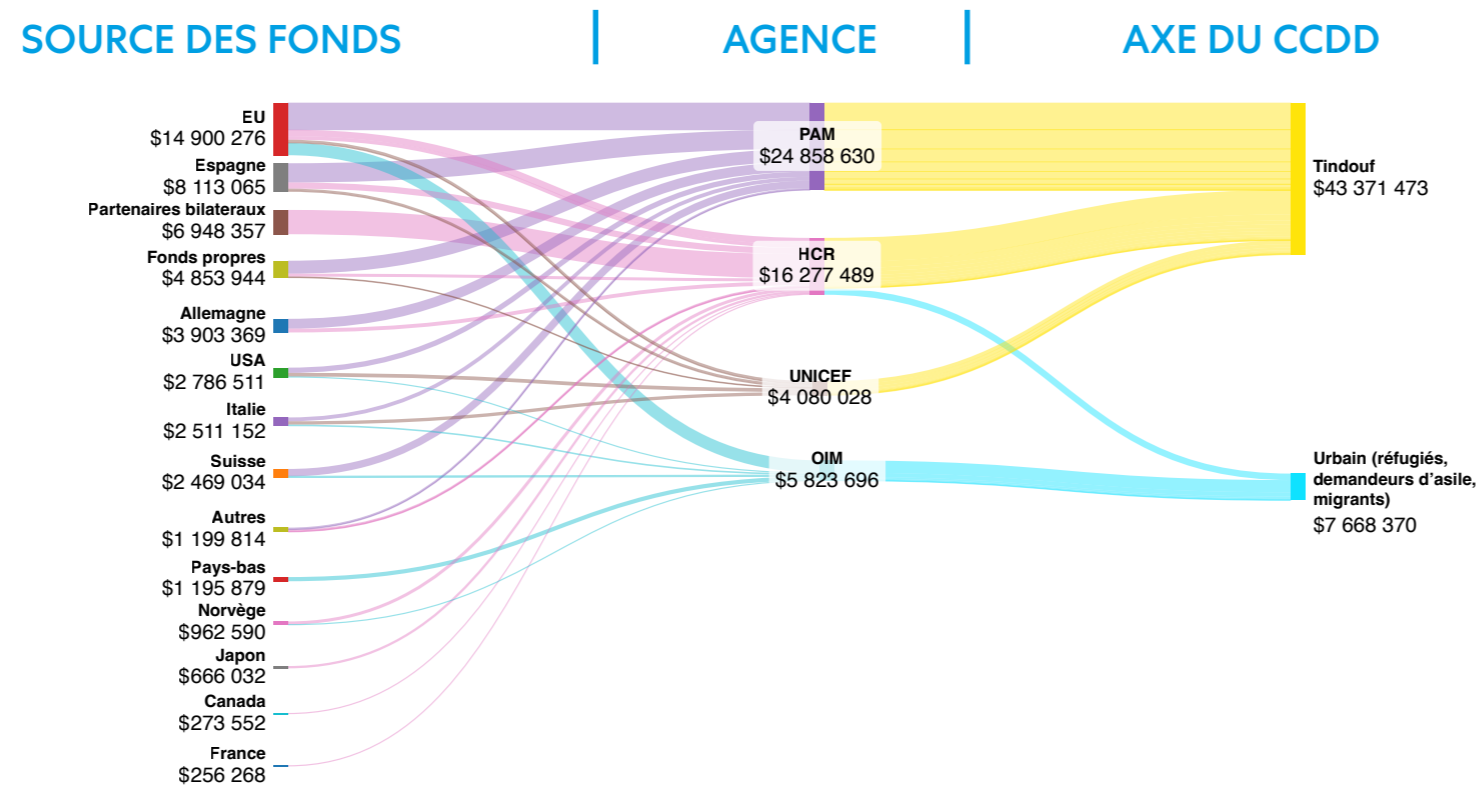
SOURCE DES FONDS | AGENCE | AXE DU CCDD

EU
$14 900 276

Espagne
$8 113 065

Partenaires bilateraux
$6 948 357

Fonds propres
$4 853 944

Allemagne
$3 903 369

USA
$2 786 511

Italie
$2 511 152

Suisse
$2 469 034

Autres
$1 199 814

Pays-bas
$1 195 879

Norvège
$962 590

Japon
$666 032

Canada
$273 552

France
$256 268

PAM
$24 858 630

HCR
$16 277 489

UNICEF
$4 080 028

OIM
$5 823 696

Tindouf
$43 371 473

Urbain (réfugiés, demandeurs d'asile, migrants)
$7 668 370